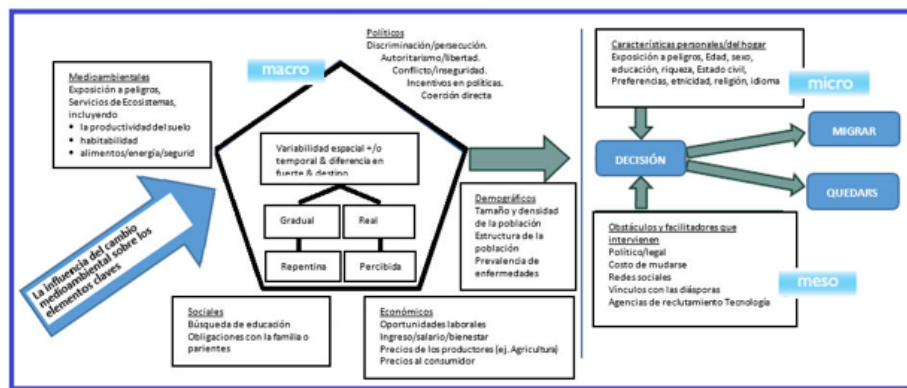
Políticos
Discriminación/persecución.
Autoritarismo/libertad.
Conflicto/inseguridad.
Incentivos en políticas.
Coerción directa

macro

Medioambientales
Exposición a peligros, Servicios de Ecosistemas, incluyendo
• la productividad del suelo
• habitabilidad
• alimentos/energía/segurid

Variabilidad espacial +/o temporal & diferencia en fuerte & destino

Gradual
Real
Repentina
Percibida

La influencia del cambio medioambiental sobre los elementos claves

Demográficos
Tamaño y densidad de la población
Estructura de la población
Prevalencia de enfermedades

Sociales
Búsqueda de educación
Obligaciones con la familia o parientes

Económicos
Oportunidades laborales
Ingreso/salario/bienestar
Precios de los productores (ej. Agricultura)
Precios al consumidor

Características personales/del hogar
Exposición a peligros, Edad, sexo, educación, riqueza, Estado civil, Preferencias, etnicidad, religión, idioma

micro

DECISIÓN

MIGRAR

QUEDARS

Obstáculos y facilitadores que intervienen
Político/legal
Costo de mudarse
Redes sociales
Vínculos con las diásporas
Agencias de reclutamiento Tecnología

meso